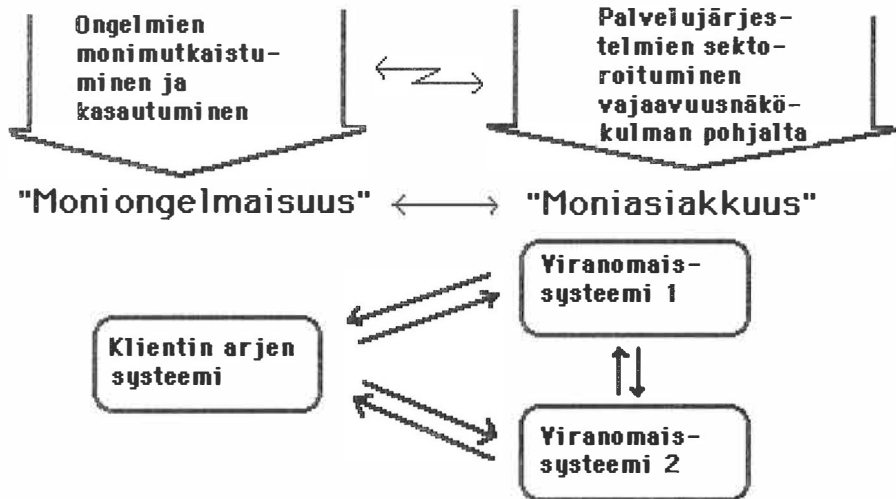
Ongelmien monimutkaistuminen ja kasautuminen

Palvelujärjestelmien sektoroituminen vajaavuusnäkökulman pohjalta

"Moniongelmaisuus"

"Moniasiakkuus"

Viranomaissysteemi 1

Klientin arjen systeemi

Viranomaissysteemi 2